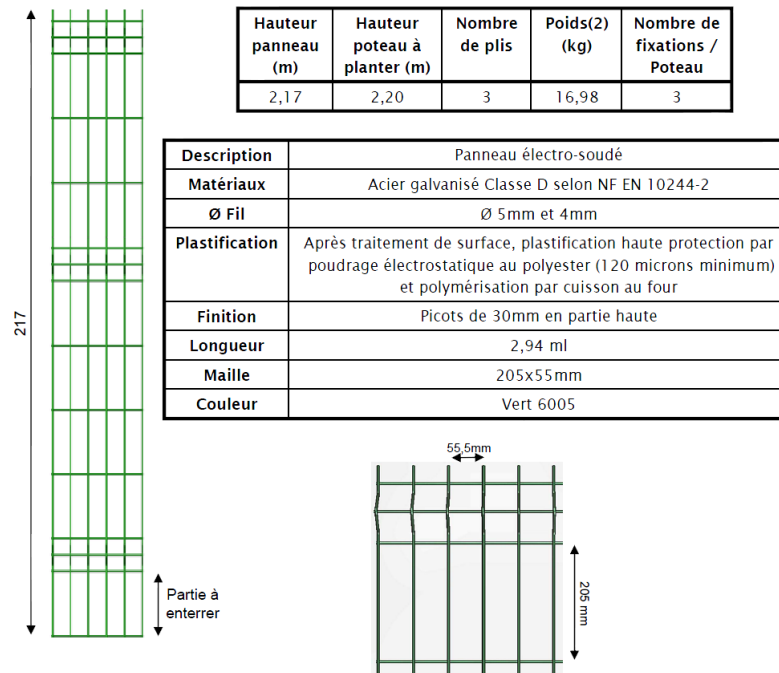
217

| Hauteur panneau (m) | Hauteur poteau à planter (m) | Nombre de plis | Poids(2) (kg) | Nombre de fixations / Poteau |
|---|---|---|---|---|
| 2,17 | 2,20 | 3 | 16,98 | 3 |

| Description | Panneau électro-soudé |
|---|---|
| Matériaux | Acier galvanisé Classe D selon NF EN 10244-2 |
| Ø Fil | Ø 5mm et 4mm |
| Plastification | Après traitement de surface, plastification haute protection par poudrage électrostatique au polyester (120 microns minimum) et polymérisation par cuisson au four |
| Finition | Picots de 30mm en partie haute |
| Longueur | 2,94 ml |
| Maille | 205x55mm |
| Couleur | Vert 6005 |

Partie à enterrer

55,5mm

205 mm